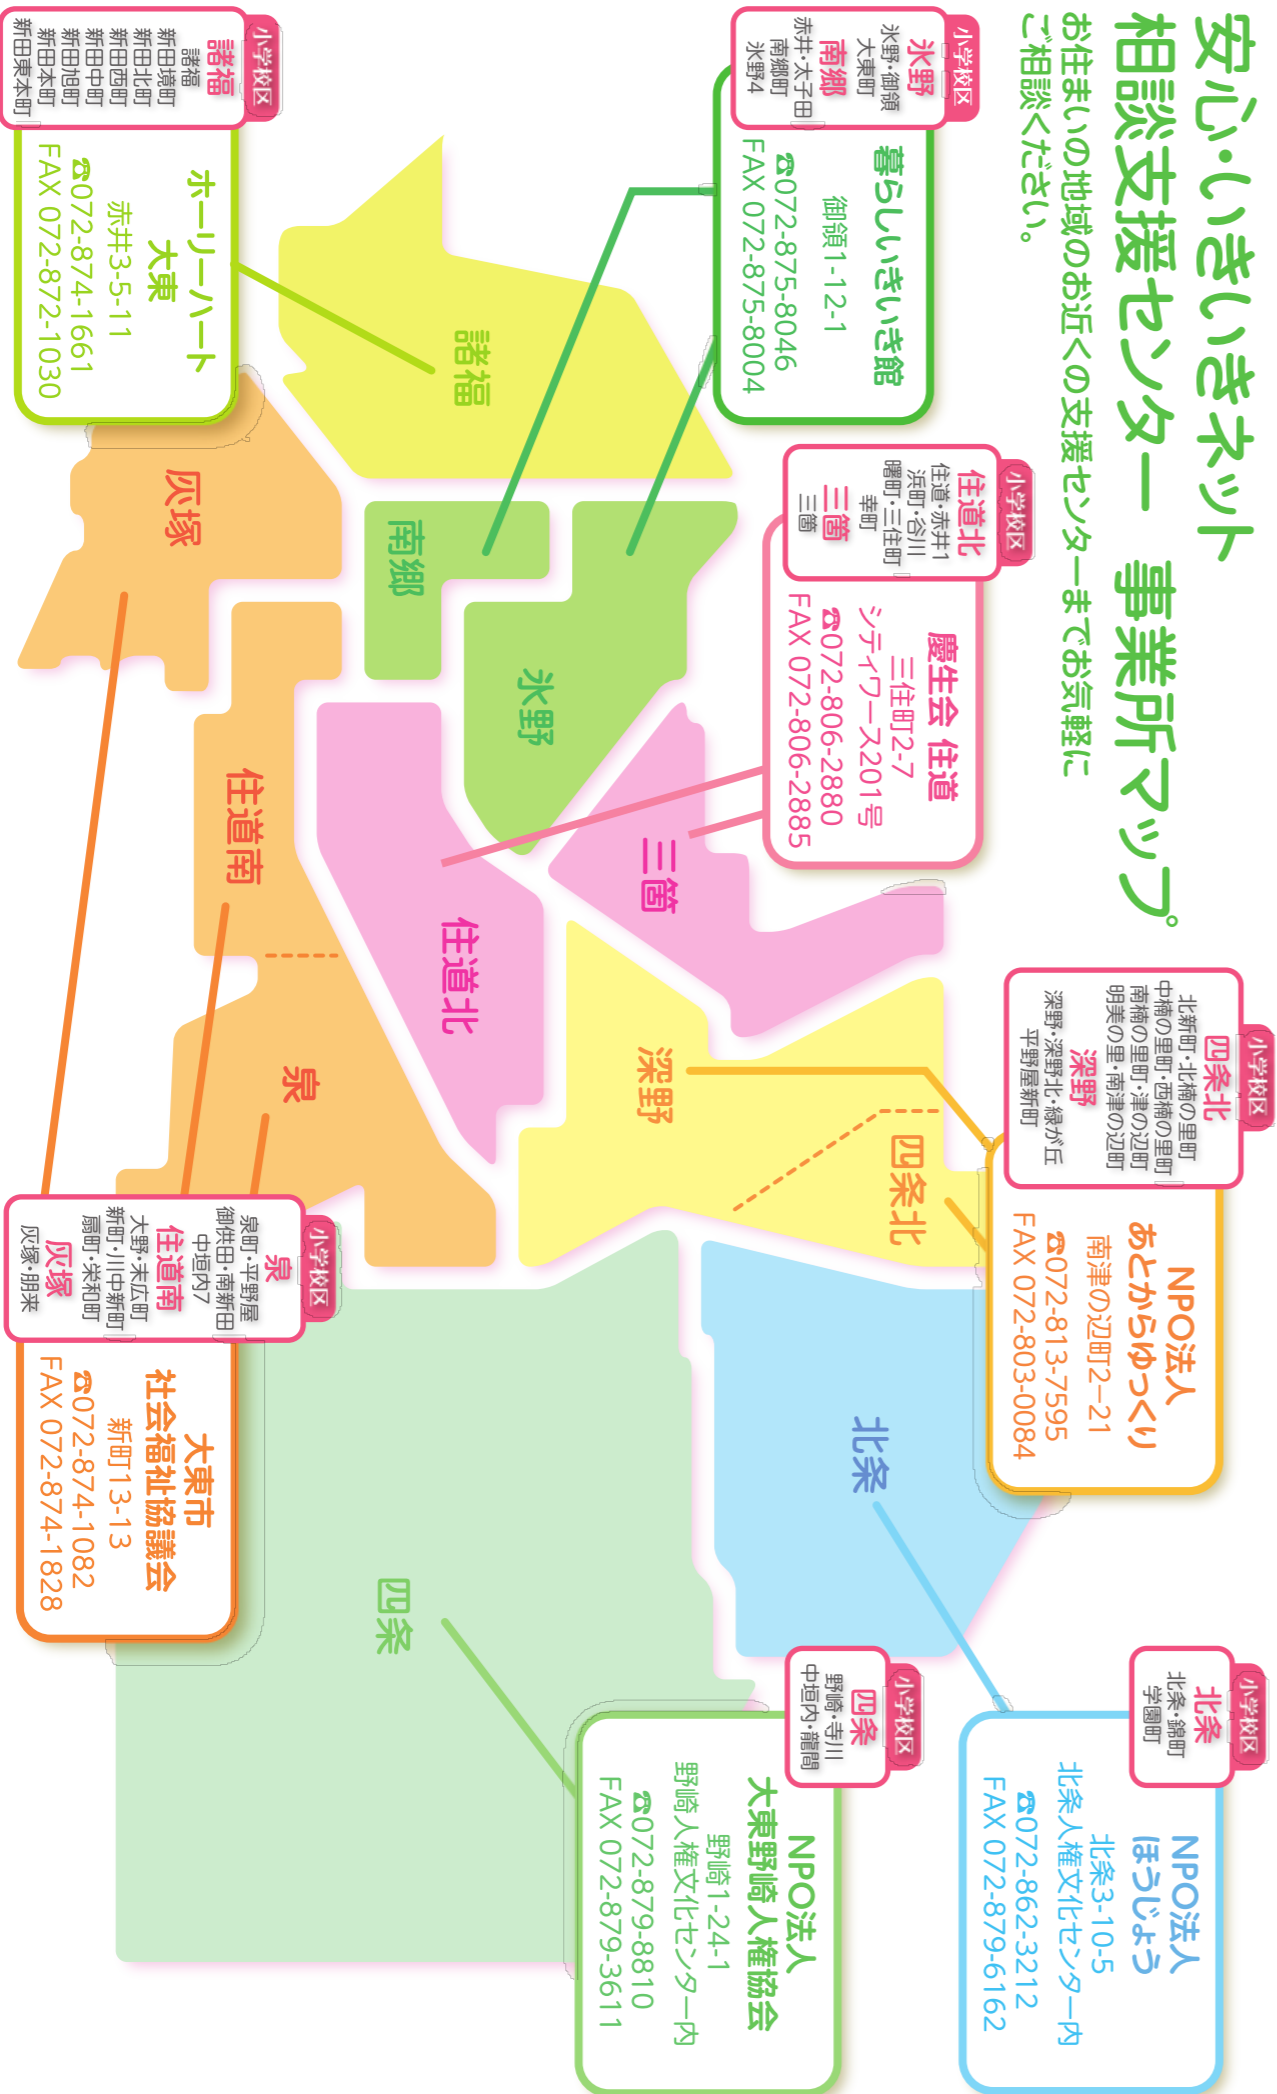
安心・いきいきネット
相談支援センター　事業所マップ
お住まいの地域のお近くの支援センターまでお気軽にご相談ください。

小学校区
氷野
氷野・御領
大東町
南郷
赤井・太子田
南郷町
氷野4

暮らしいきいき館
御領1-12-1
☎072-875-8046
FAX 072-875-8004

小学校区
諸福
諸福
新田境町
新田北町
新田西町
新田中町
新田旭町
新田東本町

ホーリーハート
大東
赤井3-5-11
☎072-874-1661
FAX 072-872-1030

小学校区
住道北
住道・赤井1
浜町・谷川
曙町・三住町
幸町
三箇
三箇

慶生会 住道
三住町2-7
シティワース201号
☎072-806-2880
FAX 072-806-2885

小学校区
四条北
北新町・北楠の里町
中楠の里町・西楠の里町
南楠の里町・津の辺町
明美の里・南津の辺町
深野
深野・深野北・緑が丘
平野屋新町

NPO法人
あとからゆっくり
南津の辺町2-21
☎072-813-7595
FAX 072-803-0084

小学校区
泉
泉町・平野屋
御供田・南新田
中垣内7
住道南
大野・末広町
新町・川中新町
扇町・栄和町
灰塚
灰塚・朋来

大東市
社会福祉協議会
新町13-13
☎072-874-1082
FAX 072-874-1828

小学校区
北条
北条・錦町
学園町

NPO法人
ほうじょう
北条3-10-5
北条人権文化センター内
☎072-862-3212
FAX 072-879-6162

小学校区
四条
野崎・寺川
中垣内・龍間

NPO法人
大東野崎人権協会
野崎1-24-1
野崎人権文化センター内
☎072-879-8810
FAX 072-879-3611

諸福
南郷
氷野
灰塚
住道南
住道北
三箇
泉
深野
四条北
北条
四条